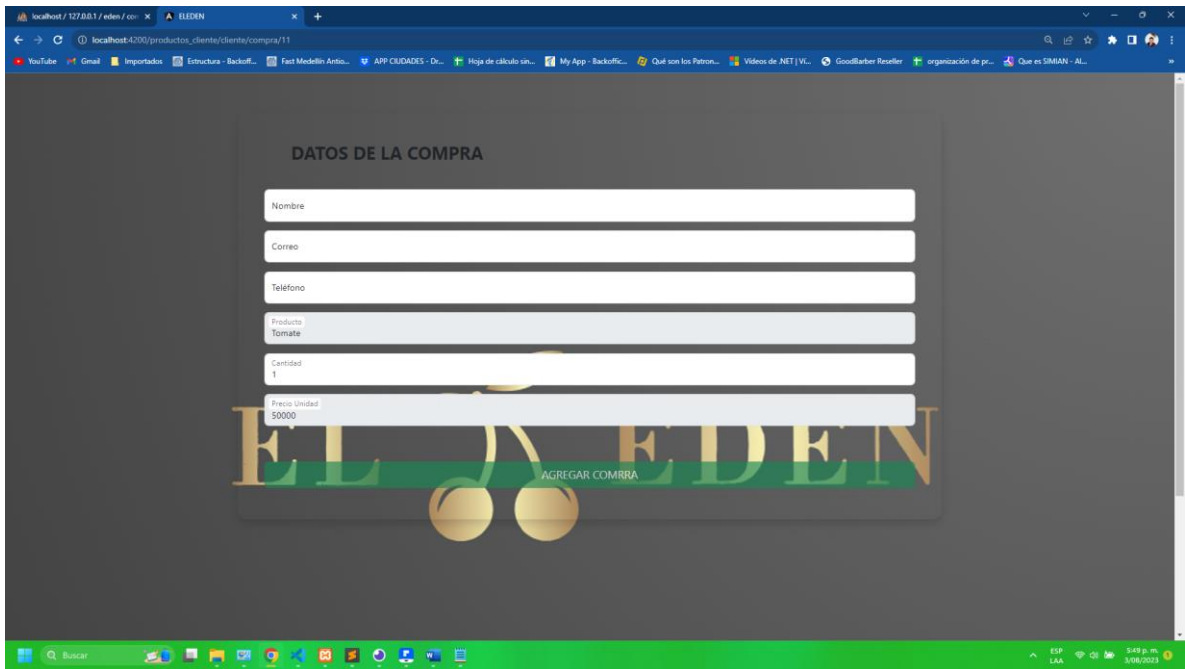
localhost / 127.0.0.1 / eden / con ×
ELEDEN ×
+
localhost:4200/productos_cliente/cliente/compra/11
YouTube Gmail Importados Estructura - Backoff... Fast Medellín Antio... APP CIUDADES - Dr... Hoja de cálculo sin... My App - Backoffic... Qué son los Patron... Videos de .NET | Vi... GoodBarber Reseller organización de pr... Que es SIMIAN - Al...

DATOS DE LA COMPRA

Nombre

Correo

Teléfono

Producto
Tomate

Cantidad
1

Precio Unidad
50000

EL EDEN

AGREGAR COMRRA

Buscar
ESP LAA
5:49 p. m.
3/08/2023